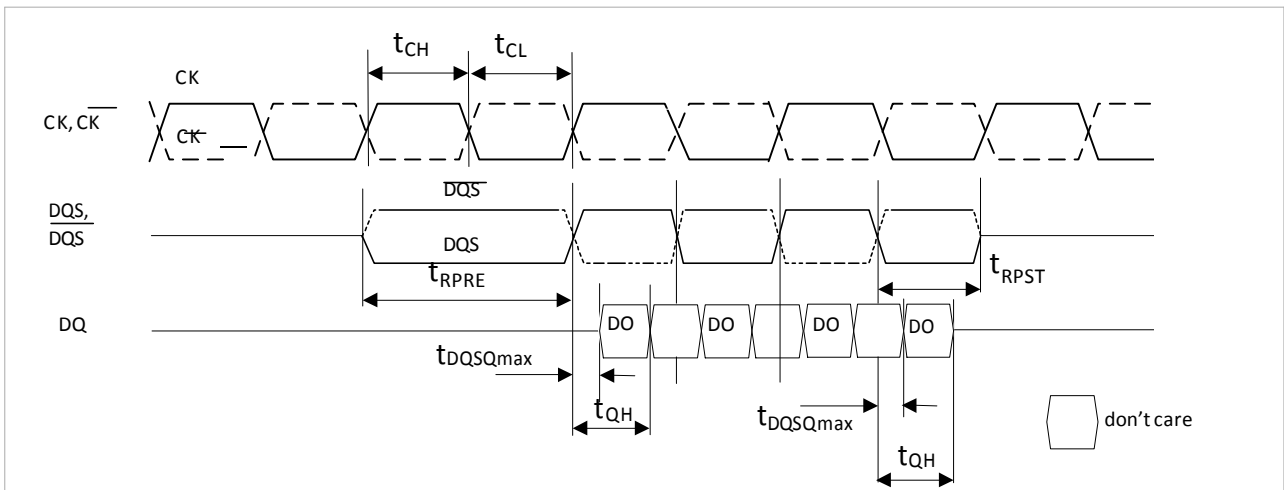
$t_{CH}$ $t_{CL}$

CK

CK, $\overline{CK}$

$\overline{CK}$

$\overline{DQS}$

DQS, $\overline{DQS}$

DQS

$t_{RPRE}$

$t_{RPST}$

DQ

DO DO DO DO

$t_{DQSQmax}$

$t_{QH}$

$t_{DQSQmax}$

don't care

$t_{QH}$